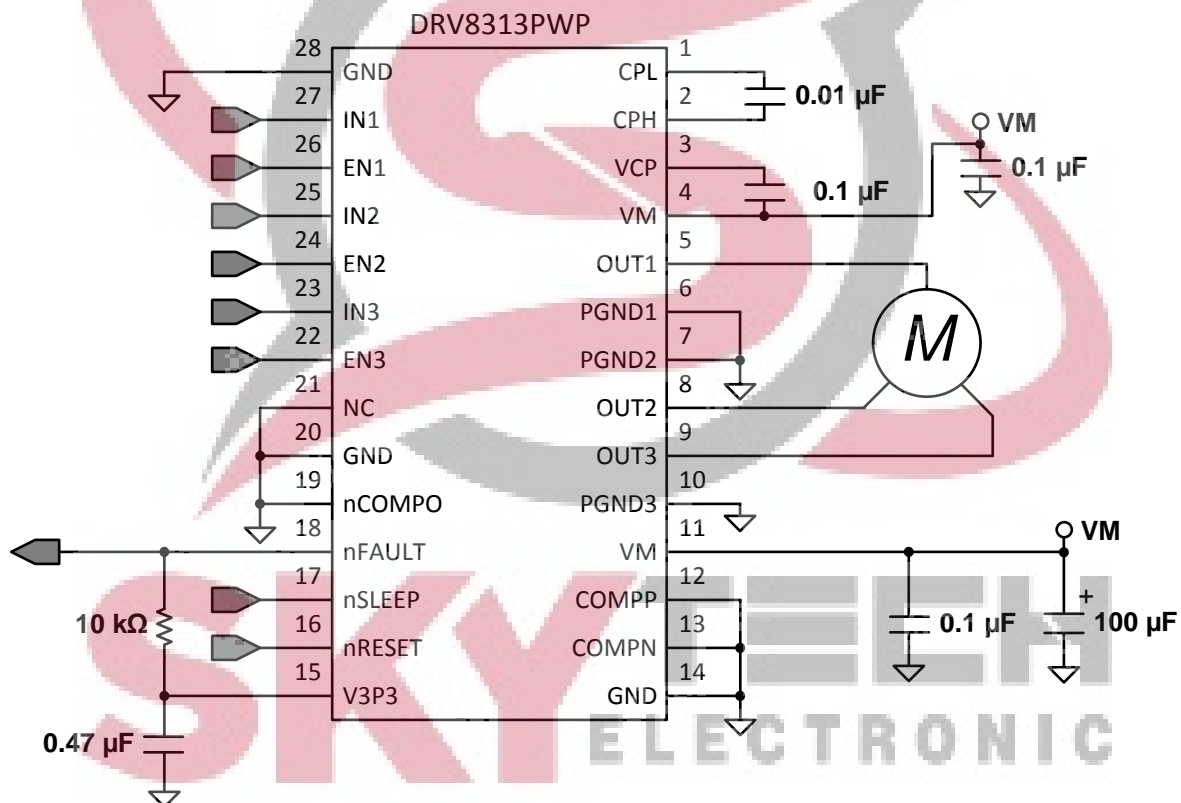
DRV8313PWP

28 GND
27 IN1
26 EN1
25 IN2
24 EN2
23 IN3
22 EN3
21 NC
20 GND
19 nCOMPO
18 nFAULT
17 nSLEEP
16 nRESET
15 V3P3

1 CPL
2 CPH
3 VCP
4 VM
5 OUT1
6 PGND1
7 PGND2
8 OUT2
9 OUT3
10 PGND3
11 VM
12 COMPP
13 COMPN
14 GND

0.01 µF
VM
0.1 µF
0.1 µF
M
VM
0.1 µF
+
100 µF
10 kΩ
0.47 µF

SKYTECH
ELECTRONIC